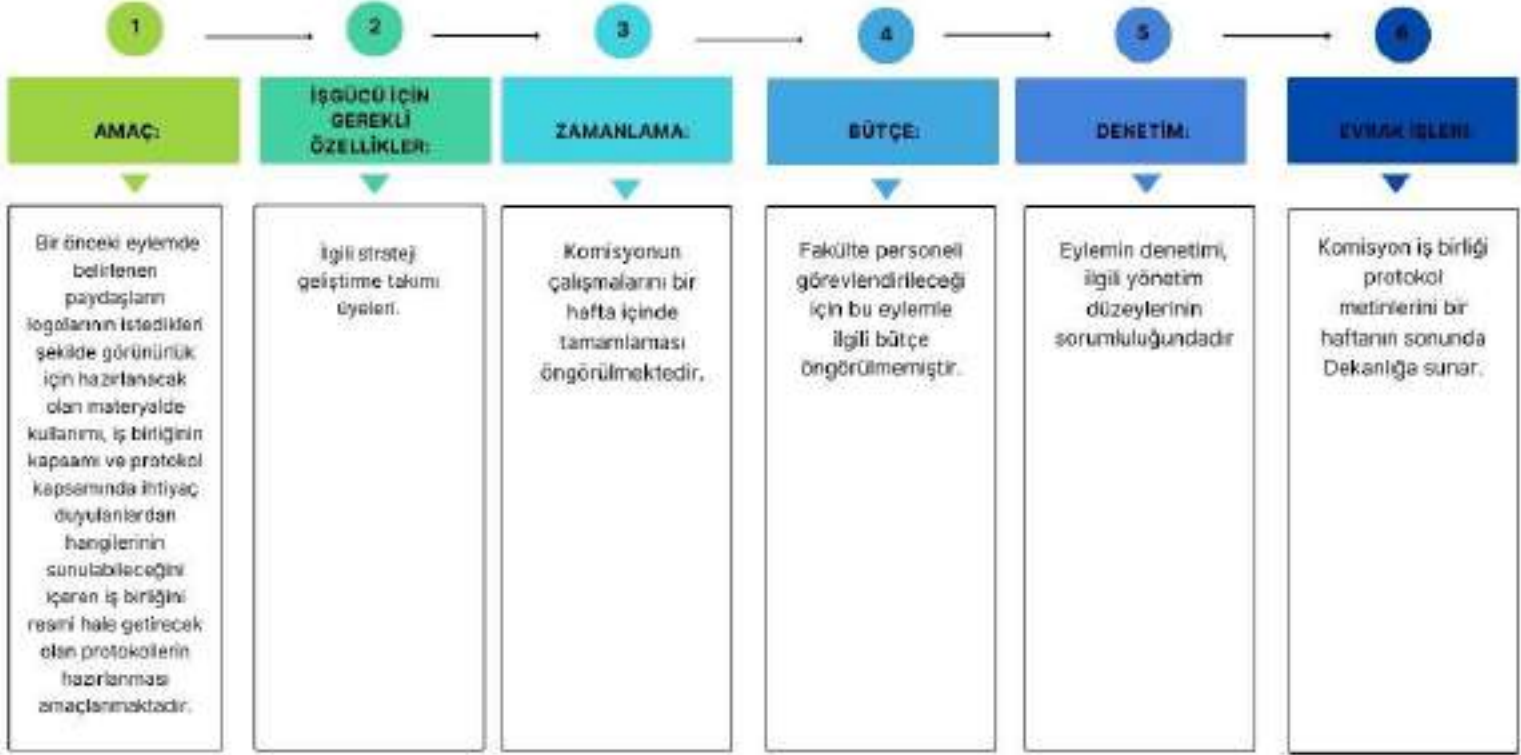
1

AMAÇ:

Bir önceki eylemde belirlenen paydaşların logolarının istedikleri şekilde görünürlük için hazırlanacak olan materyalde kullanımı, iş birliğinin kapsamı ve protokol kapsamında ihtiyaç duyulanlardan hangilerinin sunulabileceğini içeren iş birliğini resmi hale getirecek olan protokollerin hazırlanması amaçlanmaktadır.

2

İŞGÜCÜ İÇİN GEREKLİ ÖZELLİKLER:

İlgili strateji geliştirme takımı üyeleri.

3

ZAMANLAMA:

Komisyonun çalışmalarını bir hafta içinde tamamlaması öngörülmektedir.

4

BÜTÇE:

Fakülte personeli görevlendirileceği için bu eylemle ilgili bütçe öngörülmemiştir.

5

DENETİM:

Eylemin denetimi, ilgili yönetim düzeylerinin sorumluluğundadır

6

EVRAK İŞLERİ:

Komisyon iş birliği protokol metinlerini bir haftanın sonunda Dekanlığa sunar.